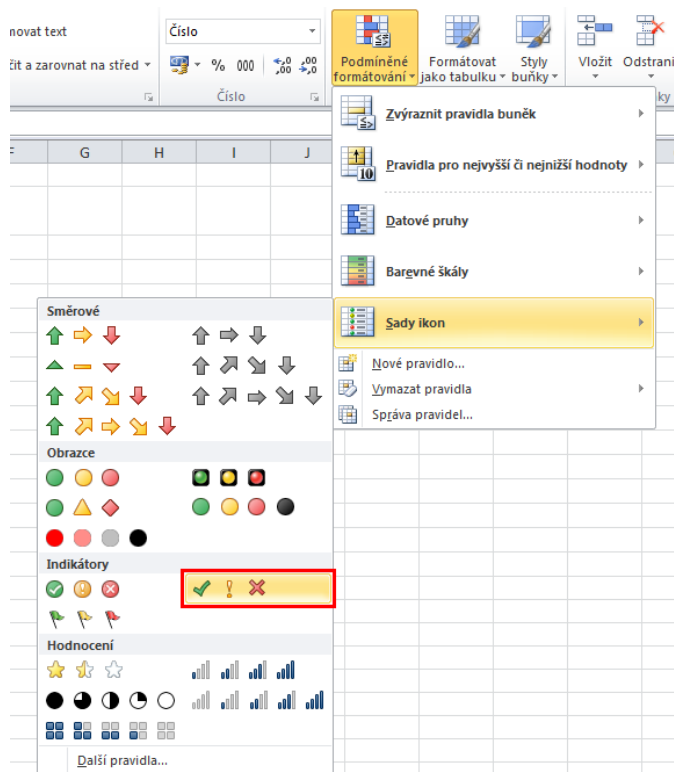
novat text
čit a zarovnat na střed
Číslo
% 000
$^{,0}_{,00}$ $^{,00}_{,0}$
Číslo
Podmíněné formátování
Formátovat jako tabulku
Styly buňky
Vložit
Odstrani
F G H I J
Zvýraznit pravidla buněk
Pravidla pro nejvyšší či nejnižší hodnoty
Datové pruhy
Barevné škály
Sady ikon
Nové pravidlo...
Vymazat pravidla
Správa pravidel...
Směrové
Obrazce
Indikátory
Hodnocení
Další pravidla...